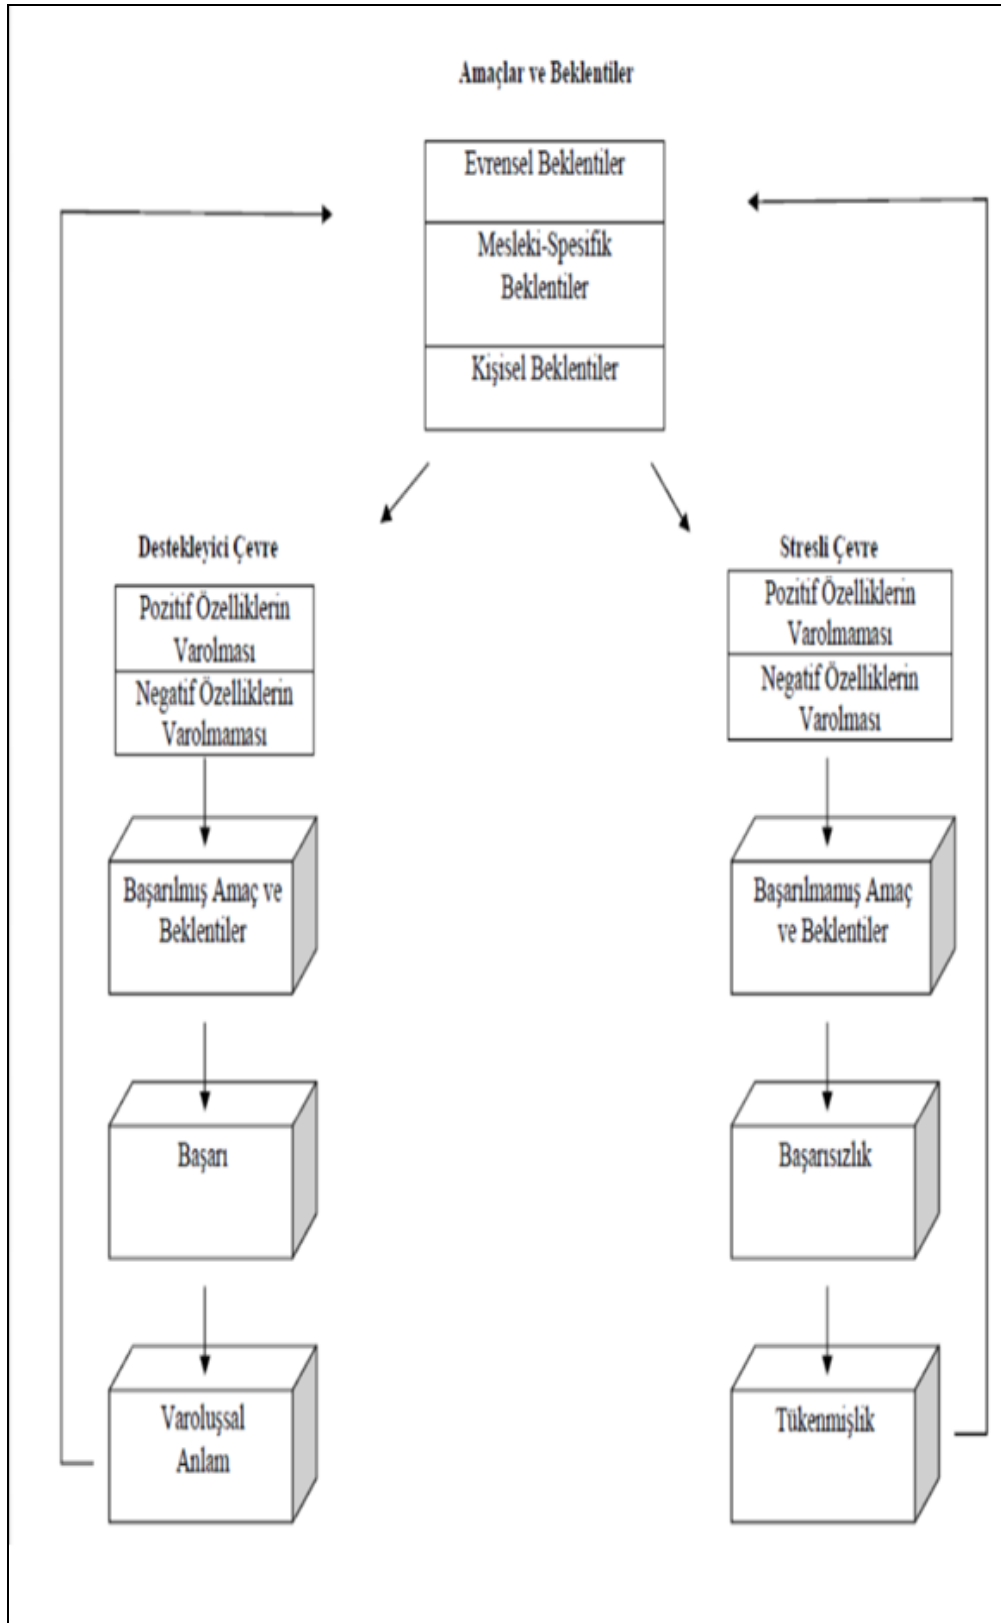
Amaçlar ve Beklentiler

Evrensel Beklentiler

Mesleki-Spesifik Beklentiler

Kişisel Beklentiler

Destekleyici Çevre

Pozitif Özelliklerin Varolması

Negatif Özelliklerin Varolmaması

Başarılmış Amaç ve Beklentiler

Başarı

Varoluşsal Anlam

Stresli Çevre

Pozitif Özelliklerin Varolmaması

Negatif Özelliklerin Varolması

Başarılmamış Amaç ve Beklentiler

Başarısızlık

Tükenmişlik